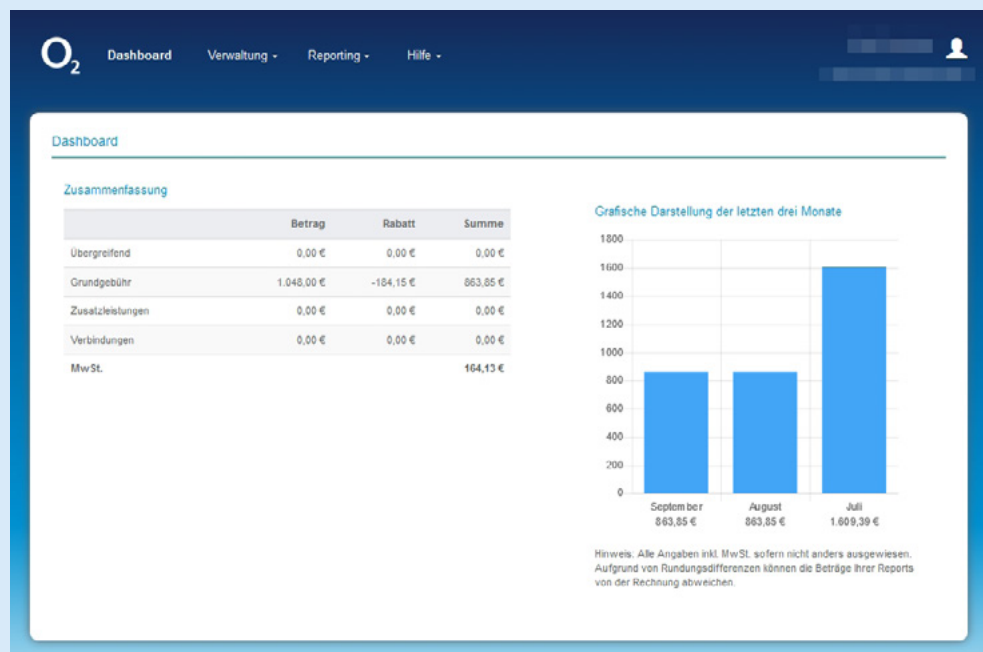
$O_2$ Dashboard Verwaltung - Reporting - Hilfe -

Dashboard

Zusammenfassung

| | Betrag | Rabatt | Summe |
|---|---|---|---|
| Übergreifend | 0,00 € | 0,00 € | 0,00 € |
| Grundgebühr | 1.048,00 € | -184,15 € | 863,85 € |
| Zusatzleistungen | 0,00 € | 0,00 € | 0,00 € |
| Verbindungen | 0,00 € | 0,00 € | 0,00 € |
| MwSt. | | | 164,13 € |

Grafische Darstellung der letzten drei Monate

1800
1600
1400
1200
1000
800
600
400
200
0

September 863,85 €
August 863,85 €
Juli 1.609,39 €

Hinweis: Alle Angaben inkl. MwSt. sofern nicht anders ausgewiesen. Aufgrund von Rundungsdifferenzen können die Beträge Ihrer Reports von der Rechnung abweichen.